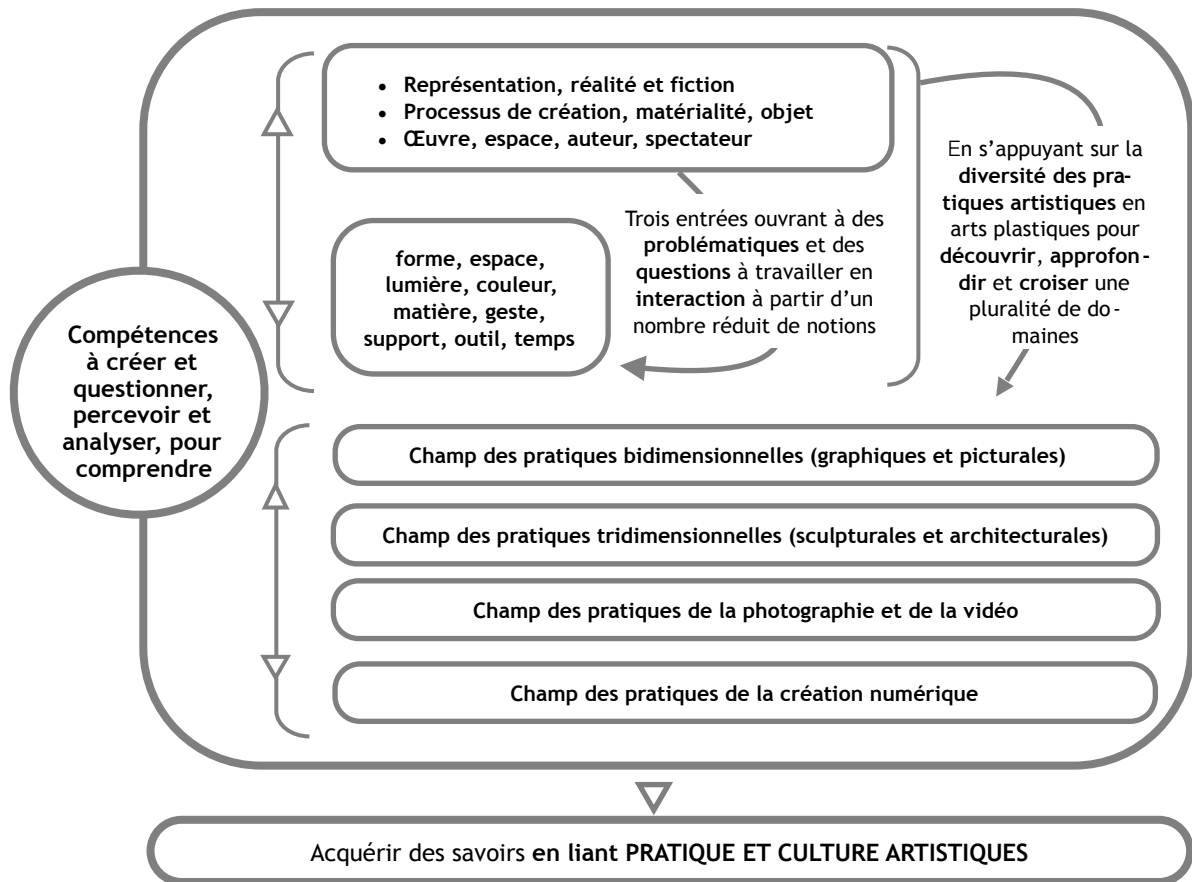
- Représentation, réalité et fiction
- Processus de création, matérialité, objet
- Œuvre, espace, auteur, spectateur

En s'appuyant sur la diversité des pratiques artistiques en arts plastiques pour découvrir, approfondir et croiser une pluralité de domaines

Trois entrées ouvrant à des problématiques et des questions à travailler en interaction à partir d'un nombre réduit de notions

forme, espace, lumière, couleur, matière, geste, support, outil, temps

Compétences à créer et questionner, percevoir et analyser, pour comprendre

Champ des pratiques bidimensionnelles (graphiques et picturales)

Champ des pratiques tridimensionnelles (sculpturales et architecturales)

Champ des pratiques de la photographie et de la vidéo

Champ des pratiques de la création numérique

Acquérir des savoirs en liant PRATIQUE ET CULTURE ARTISTIQUES